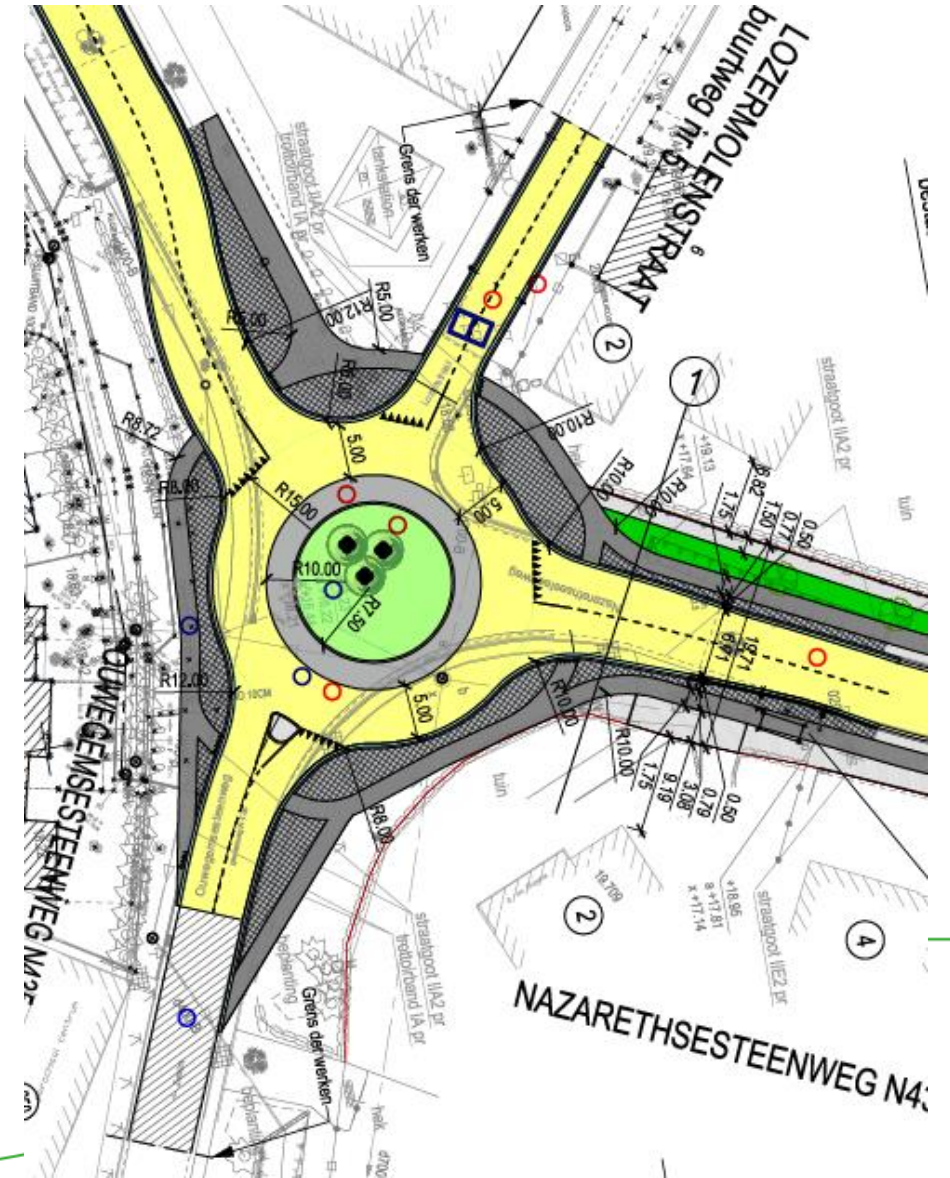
LOZERMOLENSTRAAT
buurtweg nr. 6
Grens der werken
R5.00
R12.00
R5.00
R8.00
R8.72
R8.00
R15.00
5.00
R10.00
R10.00
R10.00
5.00
R10.00
R7.50
R12.00
5.00
2
1
straatgoot IIA2 pr
tuin
0.50
0.77
1.50
1.75
8.82
13.71
6.91
R10.00
R10.00
1.75
9.19
3.08
0.79
0.50
R8.00
tuin
2
4
straatgoot IIE2 pr
straatgoot IIA2 pr
trottoirband IA pr
Grens der werken
OUWEGEMSESTEENWEG N4
NAZARETHSESTEENWEG N43